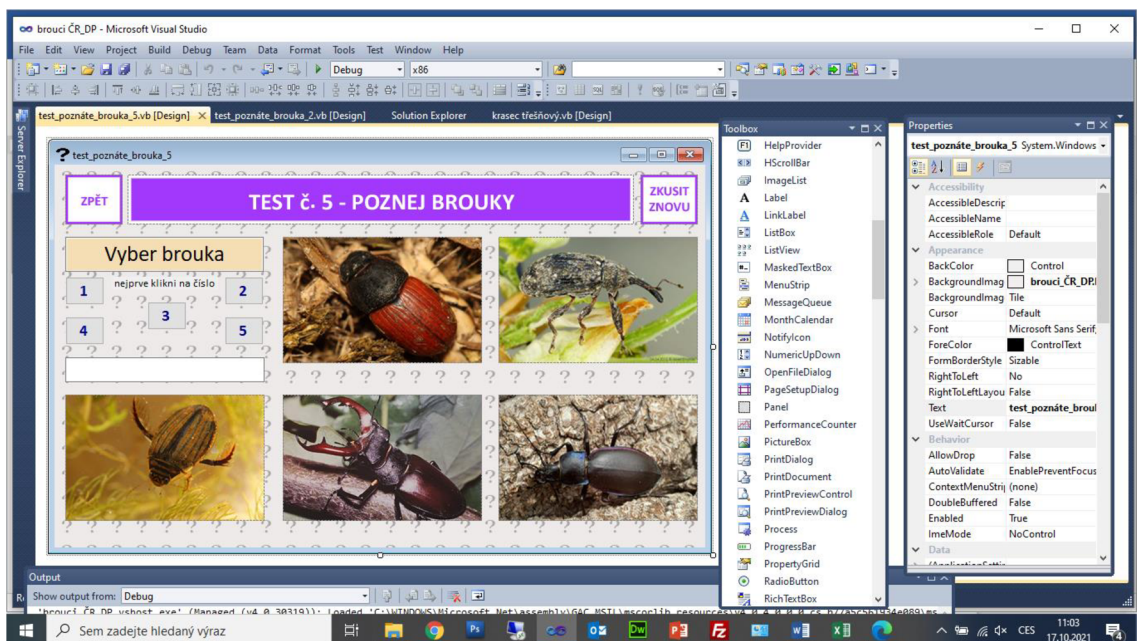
brouci ČR_DP - Microsoft Visual Studio

File Edit View Project Build Debug Team Data Format Tools Test Window Help

Debug x86

test_poznáte_brouka_5.vb [Design] test_poznáte_brouka_2.vb [Design] Solution Explorer krasec třešňový.vb [Design]

Server Explorer

test_poznáte_brouka_5

ZPĚT

TEST č. 5 - POZNEJ BROUKY

ZKUSIT ZNOVU

Vyber brouka

nejprve klikni na číslo

1
2
3
4
5

Toolbox

HelpProvider
HScrollBar
ImageList
Label
LinkLabel
ListBox
ListView
MaskedTextBox
MenuStrip
MessageQueue
MonthCalendar
NotifyIcon
NumericUpDown
OpenFileDialog
PageSetupDialog
Panel
PerformanceCounter
PictureBox
PrintDialog
PrintDocument
PrintPreviewControl
PrintPreviewDialog
Process
ProgressBar
PropertyGrid
RadioButton
RichTextBox

Properties

test_poznáte_brouka_5 System.Windows

| Accessibility | |
|---|---|
| AccessibleDescrip | |
| AccessibleName | |
| AccessibleRole | Default |
| Appearance | |
| BackColor | Control |
| BackgroundImag | brouci_ČR_DP.I |
| BackgroundImag | Tile |
| Cursor | Default |
| Font | Microsoft Sans Serif, |
| ForeColor | ControlText |
| FormBorderStyle | Sizable |
| RightToLeft | No |
| RightToLeftLayou | False |
| Text | test_poznáte_broul |
| UseWaitCursor | False |
| Behavior | |
| AllowDrop | False |
| AutoValidate | EnablePreventFocus |
| ContextMenuStrij | (none) |
| DoubleBuffered | False |
| Enabled | True |
| ImeMode | NoControl |
| Data | |

Output

Show output from: Debug

'brouci ČR DP.vshost.exe' (Managed (v4.0.30319)): Loaded 'C:\WINDOWS\Microsoft.Net\assembly\GAC_MSIL\mscorlib.resources\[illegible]

Sem zadejte hledaný výraz

CES 11:03 17.10.2021